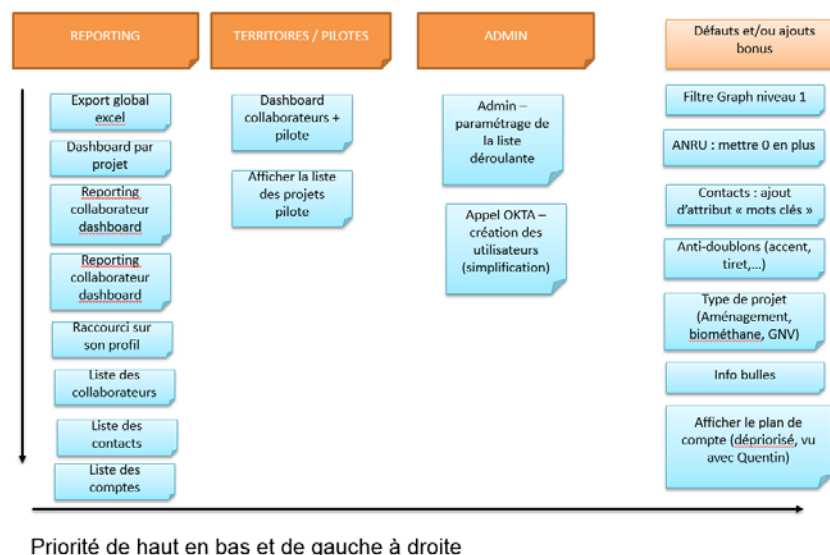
REPORTING

Export global excel

Dashboard par projet

Reporting collaborateur dashboard

Reporting collaborateur dashboard

Raccourci sur son profil

Liste des collaborateurs

Liste des contacts

Liste des comptes

TERRITOIRES / PILOTES

Dashboard collaborateurs + pilote

Afficher la liste des projets pilote

ADMIN

Admin – paramétrage de la liste déroulante

Appel OKTA – création des utilisateurs (simplification)

Défauts et/ou ajouts bonus

Filtre Graph niveau 1

ANRU : mettre 0 en plus

Contacts : ajout d'attribut « mots clés »

Anti-doublons (accent, tiret,…)

Type de projet (Aménagement, biométhane, GNV)

Info bulles

Afficher le plan de compte (dépriorisé, vu avec Quentin)

Priorité de haut en bas et de gauche à droite